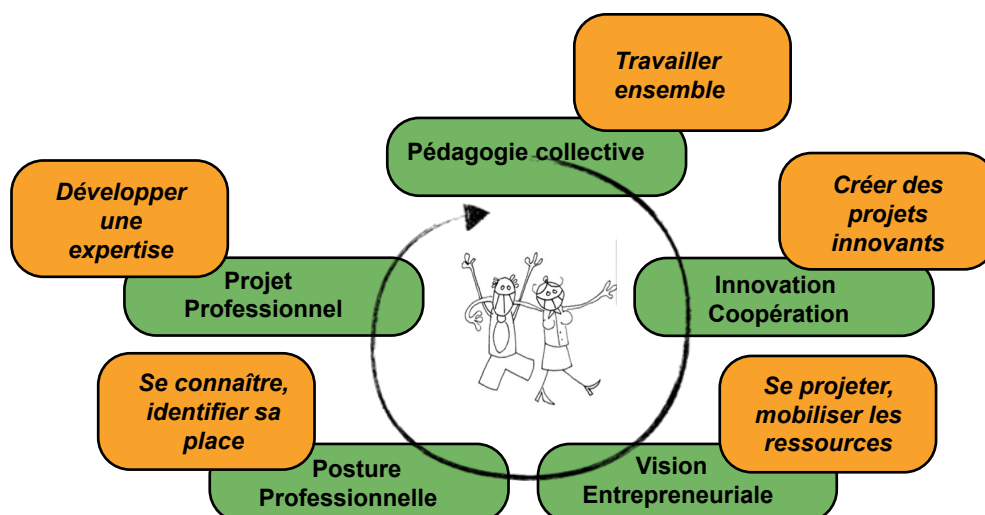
Travailler ensemble

Pédagogie collective

Développer une expertise

Projet Professionnel

Créer des projets innovants

Innovation Coopération

Se connaître, identifier sa place

Posture Professionnelle

Se projeter, mobiliser les ressources

Vision Entrepreneuriale